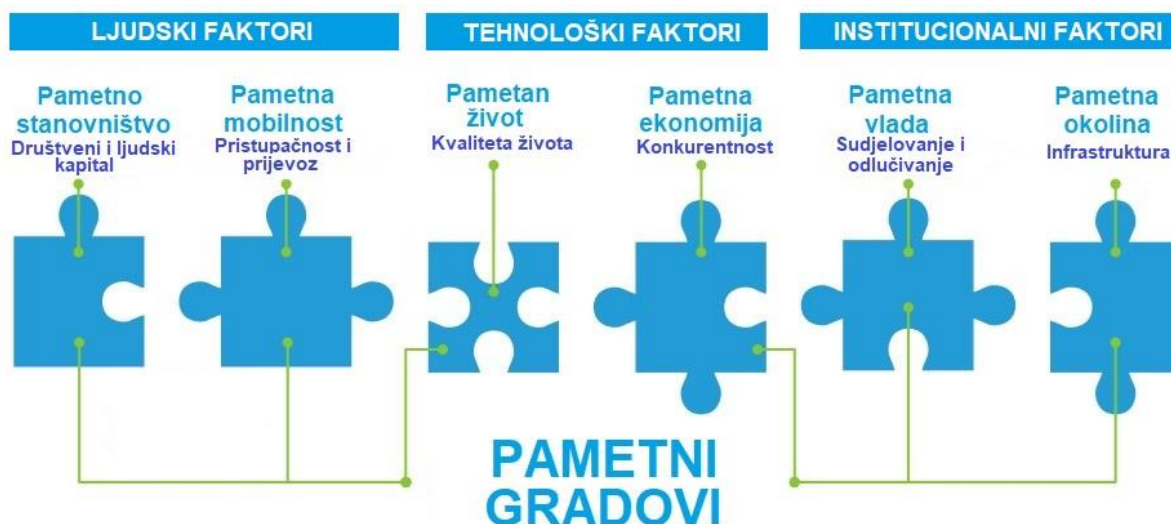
LJUDSKI FAKTORI

TEHNOLOŠKI FAKTORI

INSTITUCIONALNI FAKTORI

Pametno stanovništvo
Društveni i ljudski kapital

Pametna mobilnost
Pristupačnost i prijevoz

Pametan život
Kvaliteta života

Pametna ekonomija
Konkurentnost

Pametna vlada
Sudjelovanje i odlučivanje

Pametna okolina
Infrastruktura

PAMETNI GRADOVI